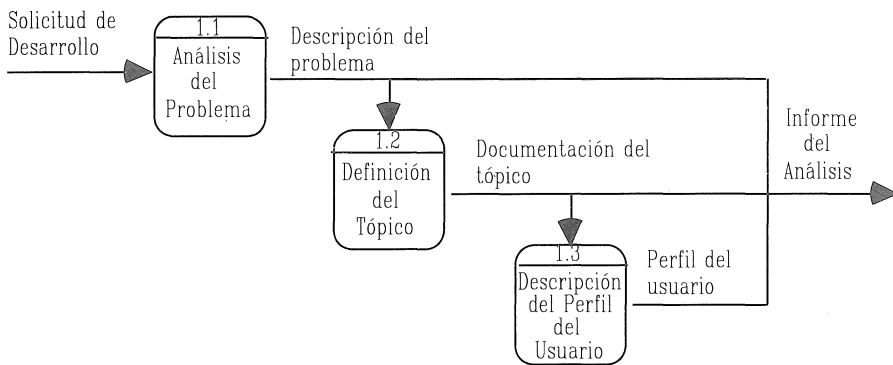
Solicitud de Desarrollo

1.1
Análisis del Problema

Descripción del problema

1.2
Definición del Tópico

Documentación del tópico

Informe del Análisis

1.3
Descripción del Perfil del Usuario

Perfil del usuario